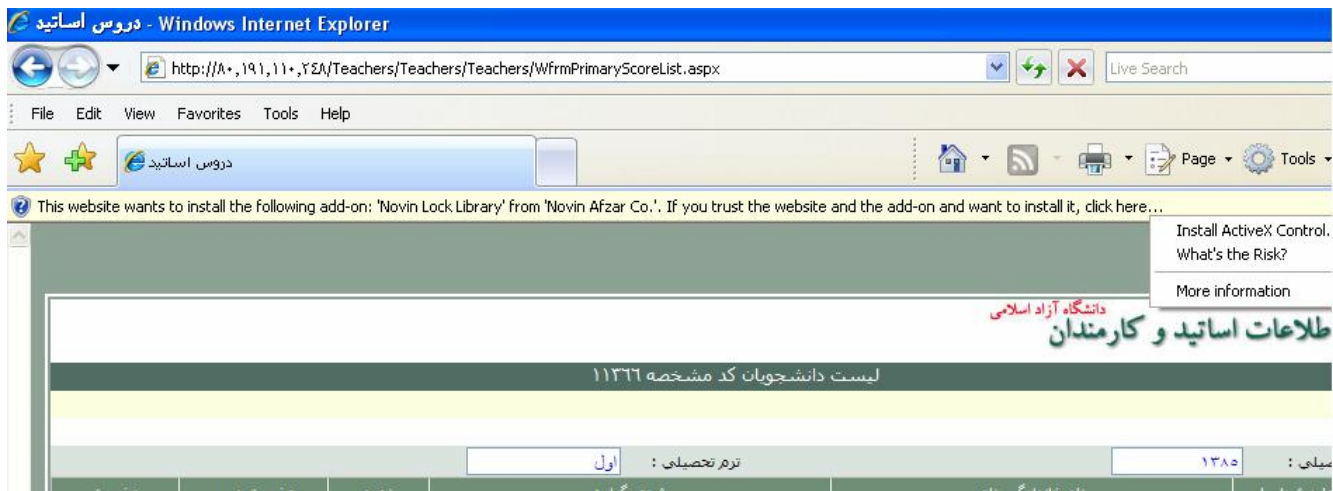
دروس اساتید - Windows Internet Explorer

http://۸۰,۱۹۱,۱۱۰,۲٤۸/Teachers/Teachers/Teachers/WfrmPrimaryScoreList.aspx

Live Search

File Edit View Favorites Tools Help

دروس اساتید

Page Tools

This website wants to install the following add-on: 'Novin Lock Library' from 'Novin Afzar Co.'. If you trust the website and the add-on and want to install it, click here...

Install ActiveX Control...
What's the Risk?
More information

دانشگاه آزاد اسلامی
طلاعات اساتید و کارمندان

لیست دانشجویان کد مشخصه ١١٣٦٦

ترم تحصیلی : اول

سیلی : ۱۳۸۵